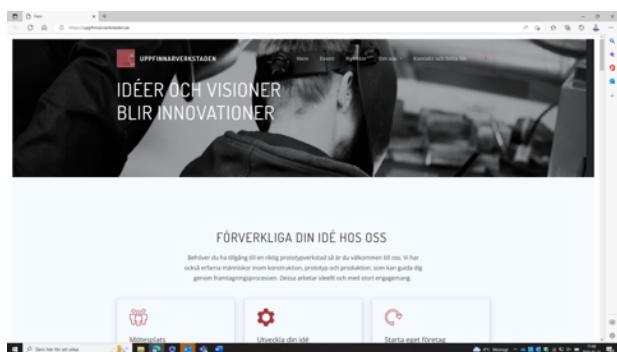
Start

https://uppfinnarverkstaden.se

UPPFINNARVERKSTADEN

Hem Event Nyheter Om oss Kontakt och hitta hit

IDÉER OCH VISIONER BLIR INNOVATIONER

FÖRVERKLIGA DIN IDÉ HOS OSS

Behöver du ha tillgång till en riktig prototypverkstad så är du välkommen till oss. Vi har också erfarna människor inom konstruktion, prototyp och produktion, som kan guida dig genom framtagningsprocessen. Dessa arbetar ideellt och med stort engagemang.

Mötesplats

Utveckla din idé

Starta eget företag

Skriv här för att söka